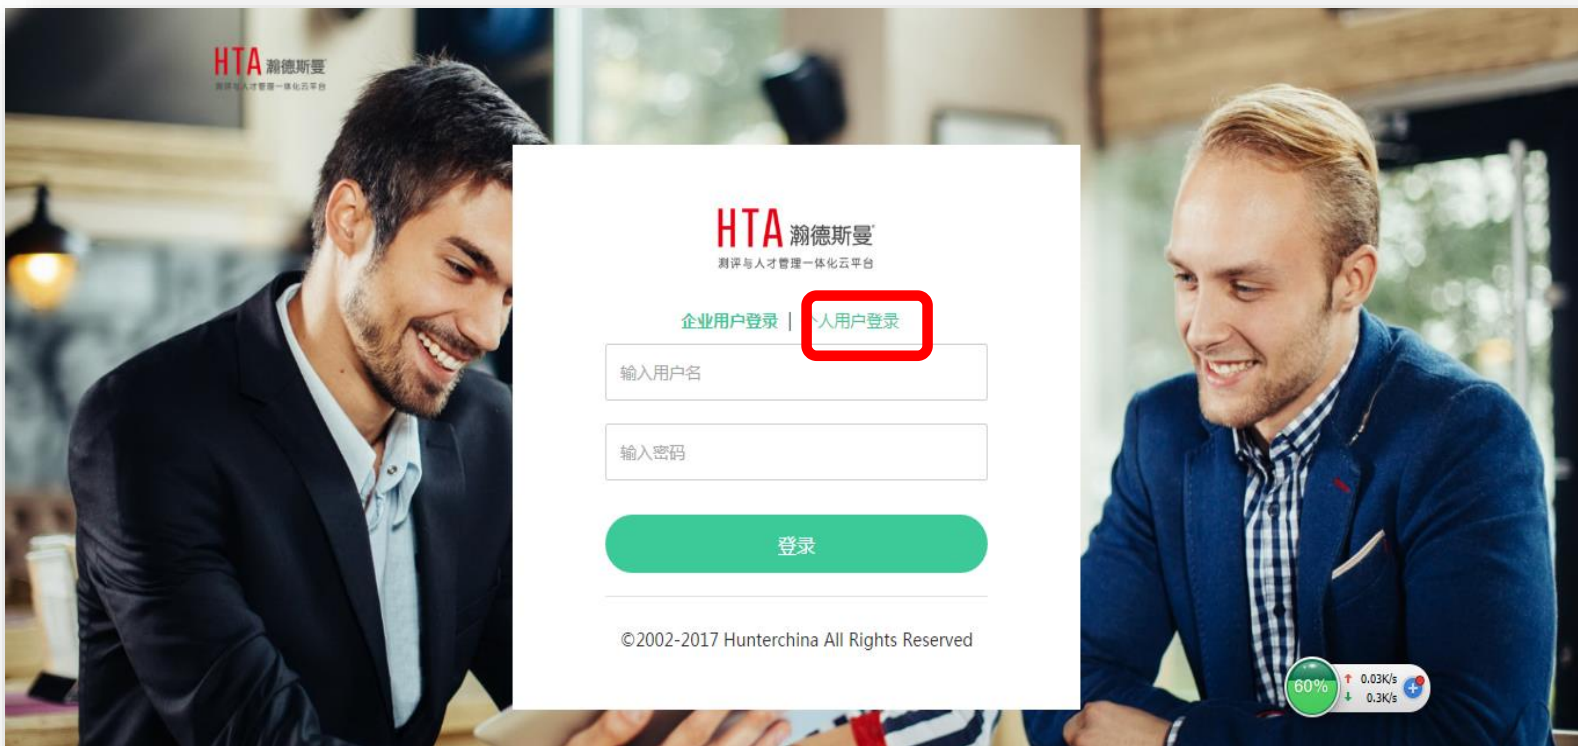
HTA 瀚德斯曼
测评与人才管理一体化云平台

HTA 瀚德斯曼
测评与人才管理一体化云平台

企业用户登录 | 个人用户登录

输入用户名

输入密码

登录

©2002-2017 Hunterchina All Rights Reserved

60%
0.03K/s
0.3K/s